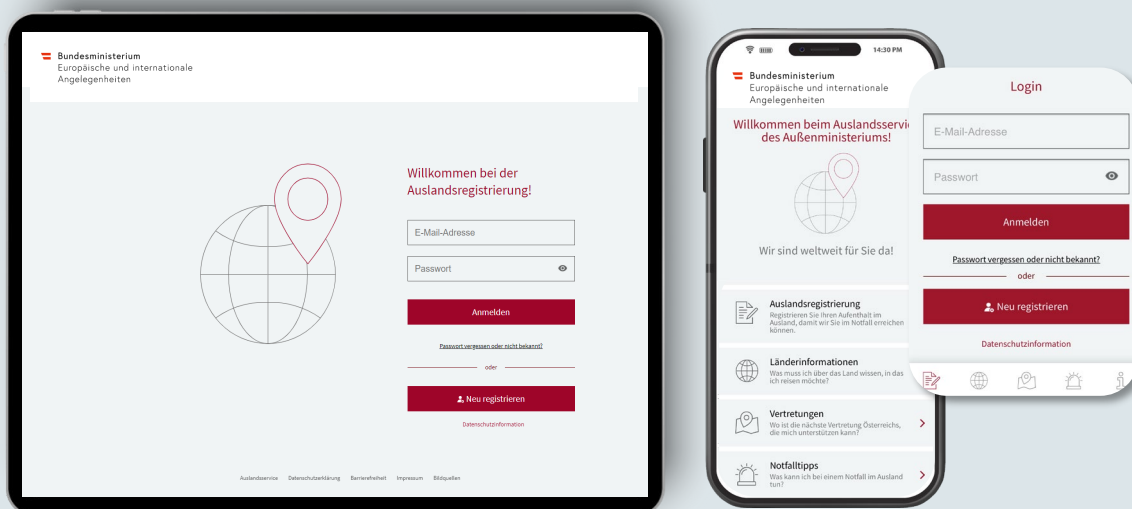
Bundesministerium
Europäische und internationale Angelegenheiten

Willkommen bei der Auslandsregistrierung!

E-Mail-Adresse

Passwort

Anmelden

Passwort vergessen oder nicht bekannt?

oder

Neu registrieren

Datenschutzinformation

Auslandsservice Datenschutzerklärung Barrierefreiheit Impressum Bildquellen

14:30 PM

Bundesministerium
Europäische und internationale Angelegenheiten

Willkommen beim Auslandsservic des Außenministeriums!

Wir sind weltweit für Sie da!

Auslandsregistrierung
Registrieren Sie Ihren Aufenthalt im Ausland, damit wir Sie im Notfall erreichen können.

Länderinformationen
Was muss ich über das Land wissen, in das ich reisen möchte?

Vertretungen
Wo ist die nächste Vertretung Österreichs, die mich unterstützen kann?

Notfalltipps
Was kann ich bei einem Notfall im Ausland tun?

Login

E-Mail-Adresse

Passwort

Anmelden

Passwort vergessen oder nicht bekannt?

oder

Neu registrieren

Datenschutzinformation